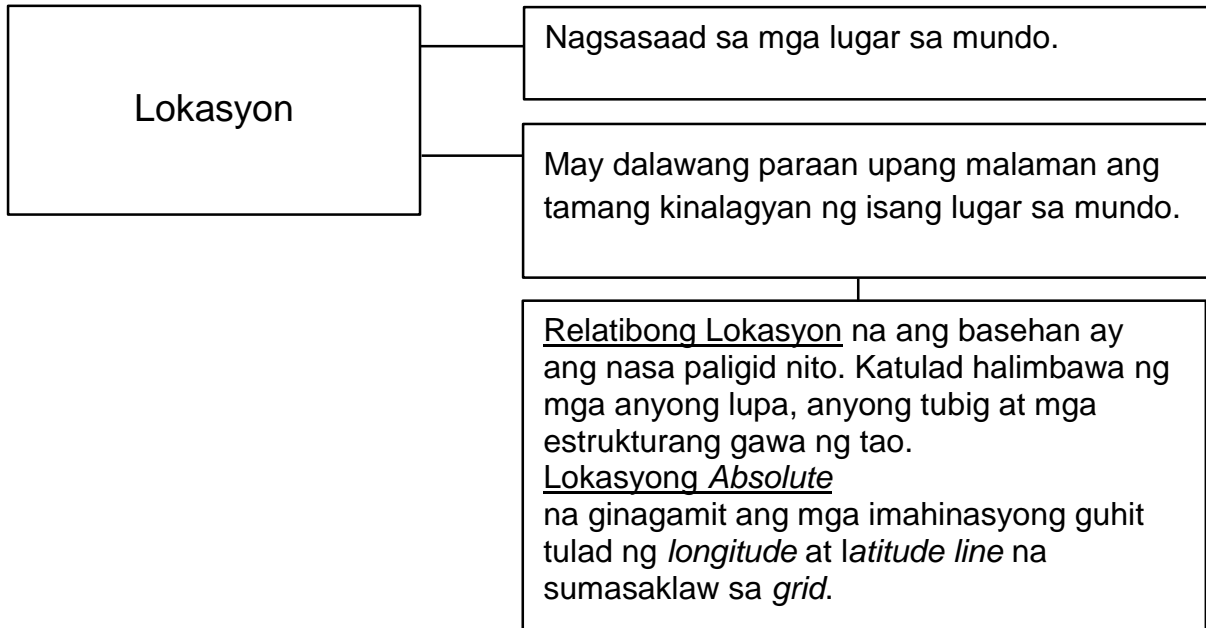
Lokasyon

Nagsasaad sa mga lugar sa mundo.

May dalawang paraan upang malaman ang tamang kinalagyan ng isang lugar sa mundo.

Relatibong Lokasyon na ang basehan ay ang nasa paligid nito. Katulad halimbawa ng mga anyong lupa, anyong tubig at mga estrukturang gawa ng tao.
Lokasyong *Absolute*
na ginagamit ang mga imahinasyong guhit tulad ng *longitude* at l*atitude line* na sumasaklaw sa *grid*.